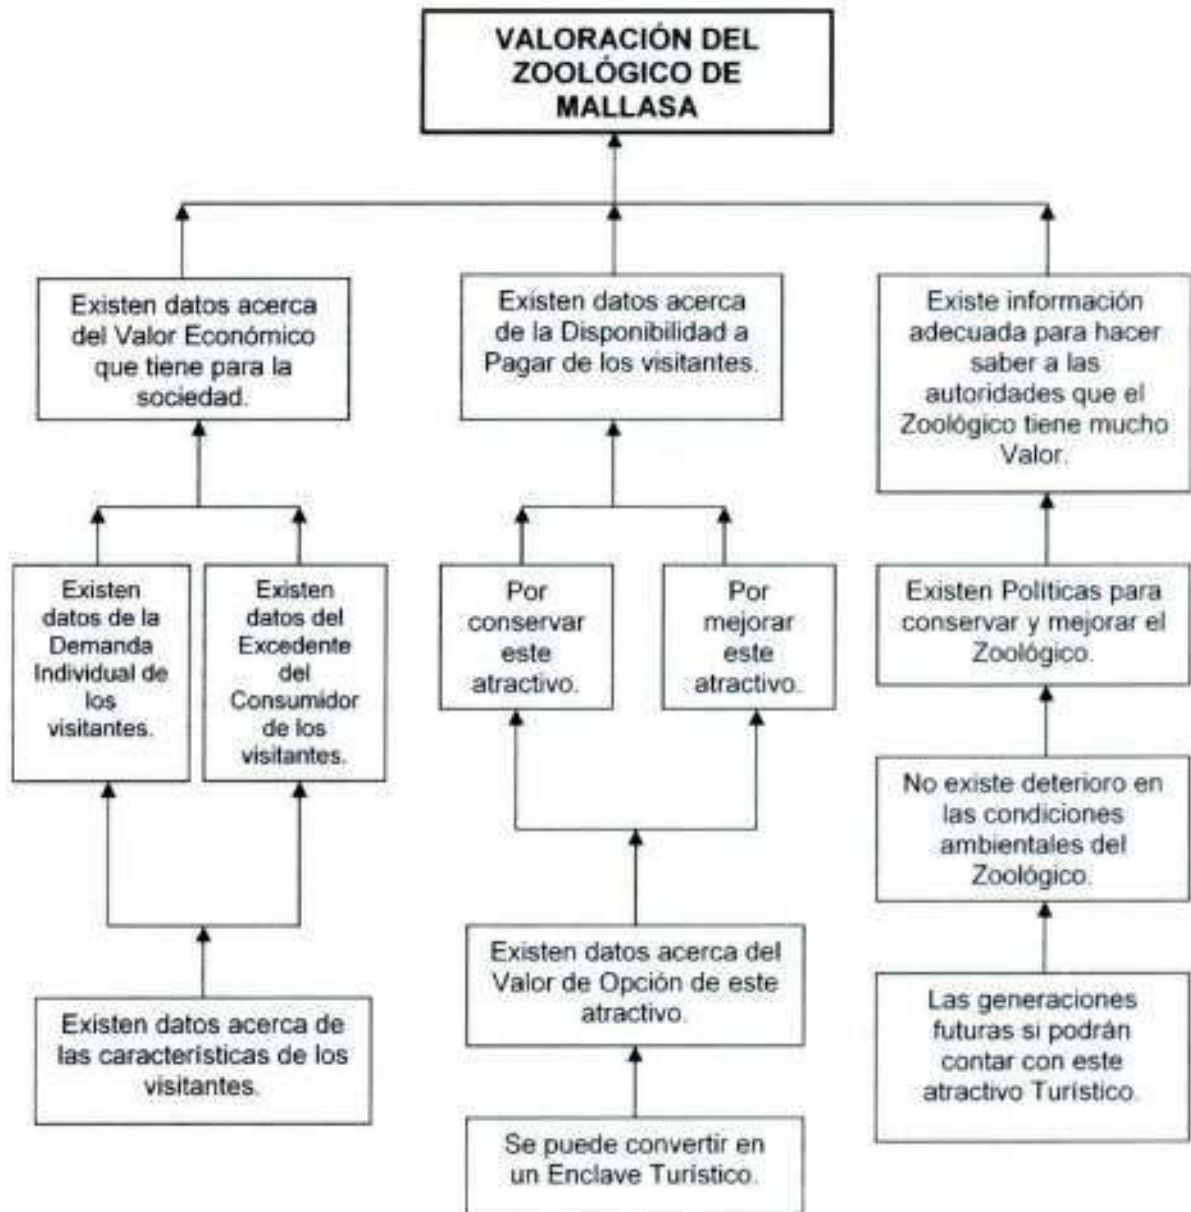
VALORACIÓN DEL ZOOLÓGICO DE MALLASA

Existen datos acerca del Valor Económico que tiene para la sociedad.

Existen datos de la Demanda Individual de los visitantes.

Existen datos del Excedente del Consumidor de los visitantes.

Existen datos acerca de las características de los visitantes.

Existen datos acerca de la Disponibilidad a Pagar de los visitantes.

Por conservar este atractivo.

Por mejorar este atractivo.

Existen datos acerca del Valor de Opción de este atractivo.

Se puede convertir en un Enclave Turístico.

Existe información adecuada para hacer saber a las autoridades que el Zoológico tiene mucho Valor.

Existen Políticas para conservar y mejorar el Zoológico.

No existe deterioro en las condiciones ambientales del Zoológico.

Las generaciones futuras si podrán contar con este atractivo Turístico.